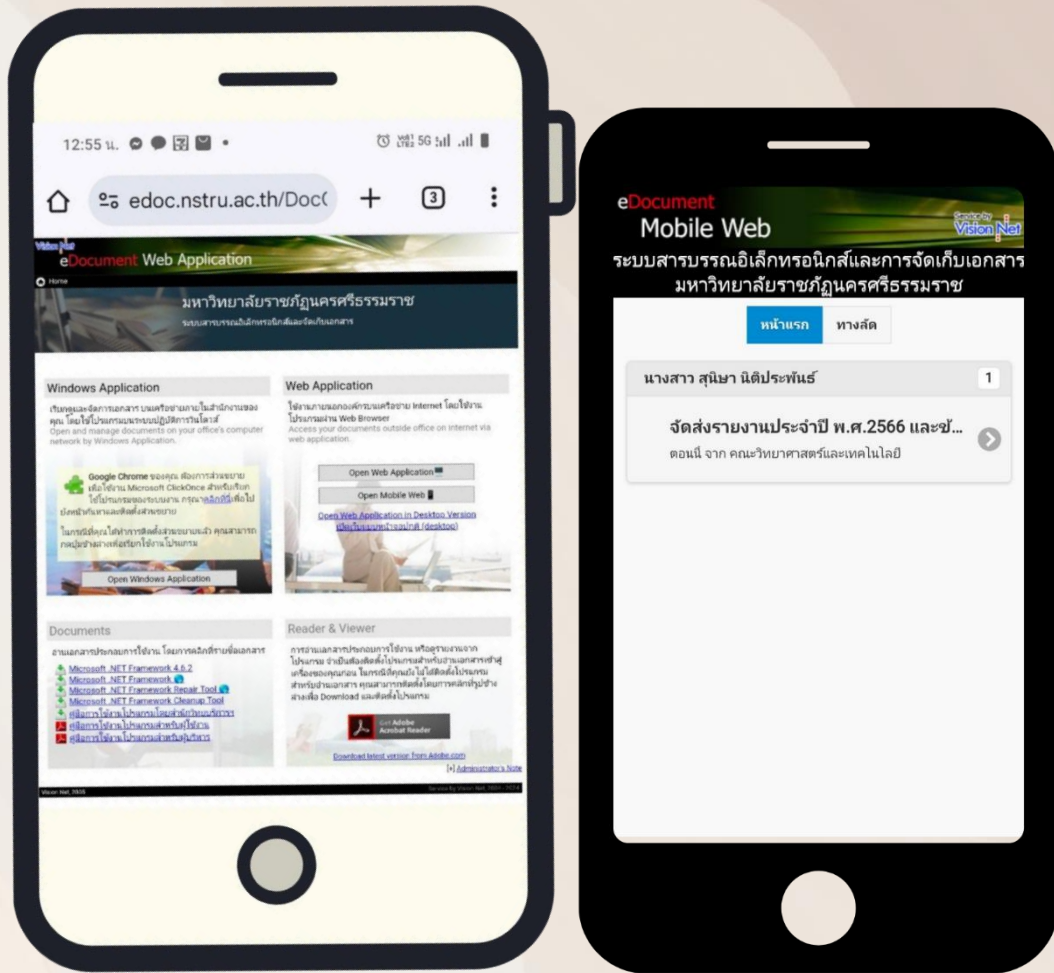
12:55 น.

edoc.nstru.ac.th/DocC

3

eDocument Web Application

Home

มหาวิทยาลัยราชภัฏนครศรีธรรมราช

ระบบสารบรรณอิเล็กทรอนิกส์และจัดเก็บเอกสาร

Windows Application

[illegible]
Open and manage documents on your office's computer network by Windows Application.

Google Chrome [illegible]

Open Windows Application

Web Application

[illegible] Internet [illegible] Web Browser
Access your documents outside office on Internet via web application.

Open Web Application

Open Mobile Web

Open Web Application in Desktop Version

Documents

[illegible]

Microsoft .NET Framework 4.6.2
Microsoft .NET Framework
Microsoft .NET Framework Repair Tool
Microsoft .NET Framework Cleanup Tool
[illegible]
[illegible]
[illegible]

Reader & Viewer

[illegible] Download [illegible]

Get Adobe Acrobat Reader

Download latest version from Adobe.com

[+] Administrator's Note

eDocument
Mobile Web

Service by Vision Net

ระบบสารบรรณอิเล็กทรอนิกส์และการจัดเก็บเอกสาร
มหาวิทยาลัยราชภัฏนครศรีธรรมราช

หน้าแรก | ทางลัด

นางสาว สุนิษา นิติประพันธ์ 1

จัดส่งรายงานประจำปี พ.ศ.2566 และชั...

ตอนนี้ จาก คณะวิทยาศาสตร์และเทคโนโลยี